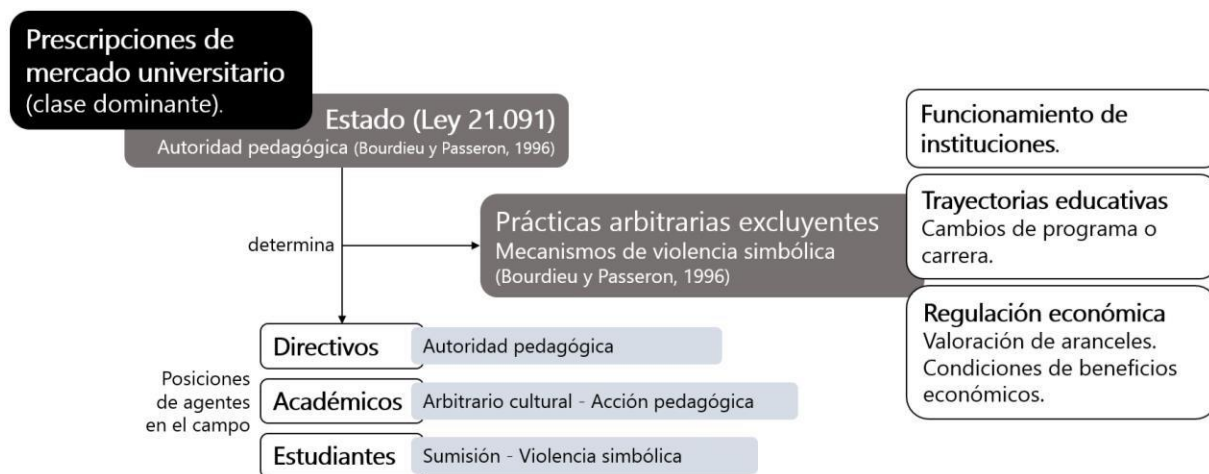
Prescripciones de mercado universitario (clase dominante).

Estado (Ley 21.091)
Autoridad pedagógica (Bourdieu y Passeron, 1996)

determina

Prácticas arbitrarias excluyentes
Mecanismos de violencia simbólica
(Bourdieu y Passeron, 1996)

Funcionamiento de instituciones.

Trayectorias educativas
Cambios de programa o carrera.

Regulación económica
Valoración de aranceles.
Condiciones de beneficios económicos.

Posiciones de agentes en el campo

Directivos | Autoridad pedagógica

Académicos | Arbitrario cultural - Acción pedagógica

Estudiantes | Sumisión - Violencia simbólica